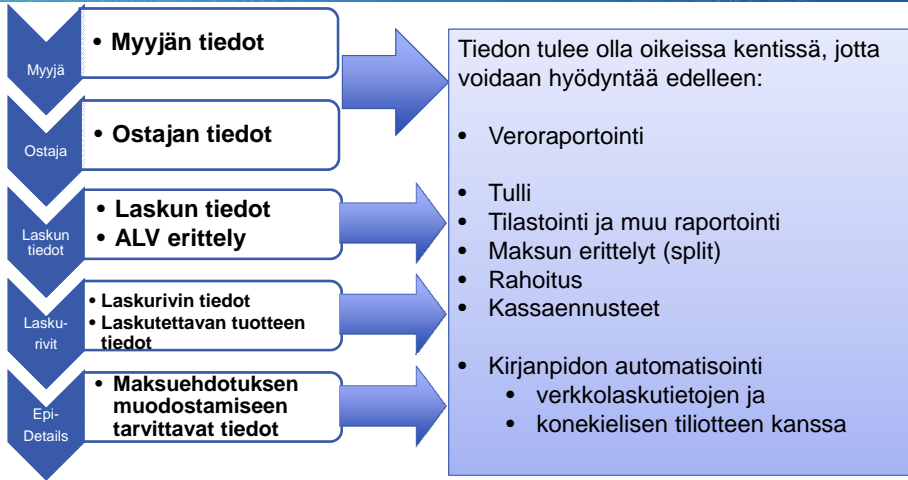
Myyjä

• Myyjän tiedot

Ostaja

• Ostajan tiedot

Laskun tiedot

• Laskun tiedot
• ALV erittely

Laskurivit

• Laskurivin tiedot
• Laskutettavan tuotteen tiedot

Epi-Details

• Maksuehdotuksen muodostamiseen tarvittavat tiedot

Tiedon tulee olla oikeissa kentissä, jotta voidaan hyödyntää edelleen:

• Veroraportointi

• Tulli
• Tilastointi ja muu raportointi
• Maksun erittelyt (split)
• Rahoitus
• Kassaennusteet

• Kirjanpidon automatisointi
  • verkkolaskutietojen ja
  • konekielisen tiliotteen kanssa